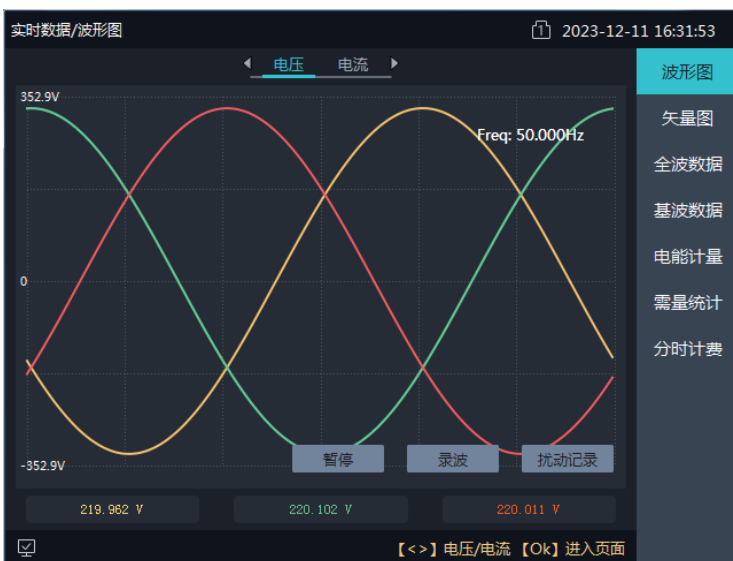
实时数据/波形图

1 2023-12-11 16:31:53

◀ 电压 电流 ▶

352.9V

Freq: 50.000Hz

0

-352.9V

暂停

录波

扰动记录

219.962 V

220.102 V

220.011 V

【<>】电压/电流 【Ok】进入页面

波形图

矢量图

全波数据

基波数据

电能计量

需量统计

分时计费